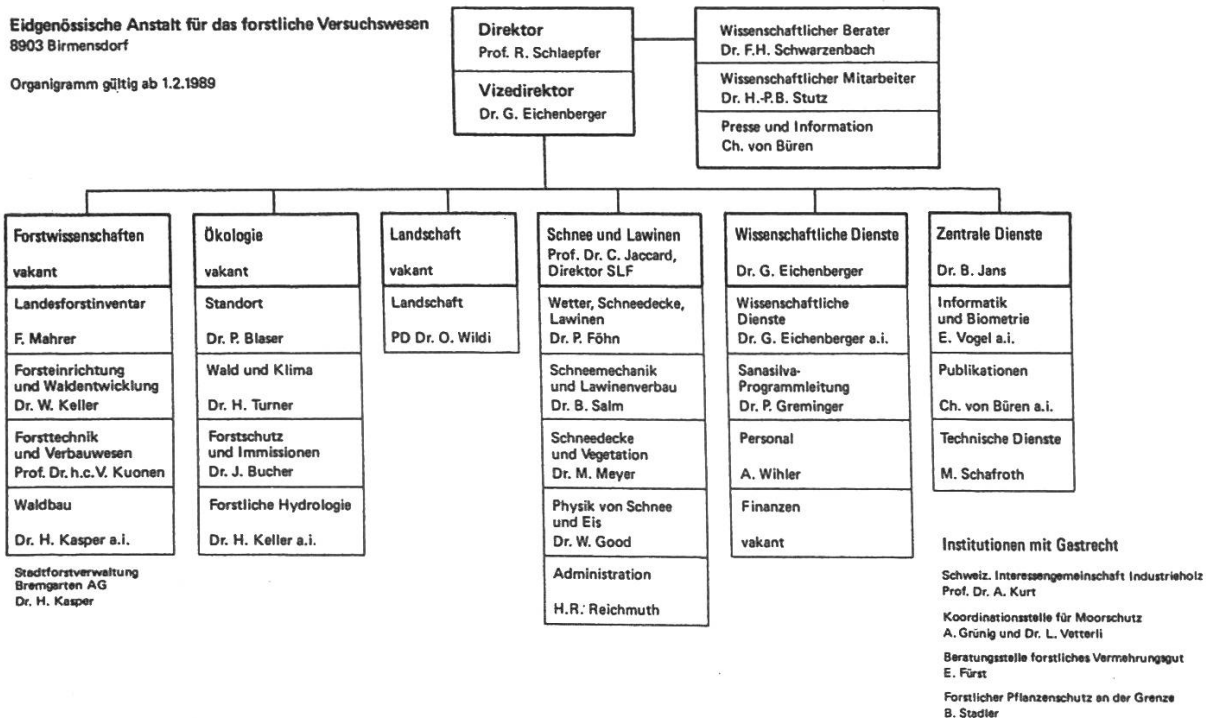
Eidgenössische Anstalt für das forstliche Versuchswesen
8903 Birmensdorf

Organigramm gültig ab 1.2.1989

Direktor
Prof. R. Schlaepfer

Vizedirektor
Dr. G. Eichenberger

Wissenschaftlicher Berater
Dr. F.H. Schwarzenbach

Wissenschaftlicher Mitarbeiter
Dr. H.-P.B. Stutz

Presse und Information
Ch. von Büren

Forstwissenschaften
vakant

Landesforstinventar
F. Mahrer

Forsteinrichtung und Waldentwicklung
Dr. W. Keller

Forsttechnik und Verbauwesen
Prof. Dr. h.c. V. Kuonen

Waldbau
Dr. H. Kasper a.i.

Stadtforstverwaltung Bremgarten AG
Dr. H. Kasper

Ökologie
vakant

Standort
Dr. P. Blaser

Wald und Klima
Dr. H. Turner

Forstschutz und Immissionen
Dr. J. Bucher

Forstliche Hydrologie
Dr. H. Keller a.i.

Landschaft
vakant

Landschaft
PD Dr. O. Wildi

Schnee und Lawinen
Prof. Dr. C. Jaccard, Direktor SLF

Wetter, Schneedecke, Lawinen
Dr. P. Föhn

Schneemechanik und Lawinenverbau
Dr. B. Salm

Schneedecke und Vegetation
Dr. M. Meyer

Physik von Schnee und Eis
Dr. W. Good

Administration
H.R. Reichmuth

Wissenschaftliche Dienste
Dr. G. Eichenberger

Wissenschaftliche Dienste
Dr. G. Eichenberger a.i.

Sanasilva-Programmleitung
Dr. P. Greminger

Personal
A. Wihler

Finanzen
vakant

Zentrale Dienste
Dr. B. Jans

Informatik und Biometrie
E. Vogel a.i.

Publikationen
Ch. von Büren a.i.

Technische Dienste
M. Schafroth

Institutionen mit Gastrecht

Schweiz. Interessengemeinschaft Industrieholz
Prof. Dr. A. Kurt

Koordinationsstelle für Moorschutz
A. Grünig und Dr. L. Vetterli

Beratungsstelle forstliches Vermehrungsgut
E. Fürst

Forstlicher Pflanzenschutz an der Grenze
B. Stadler